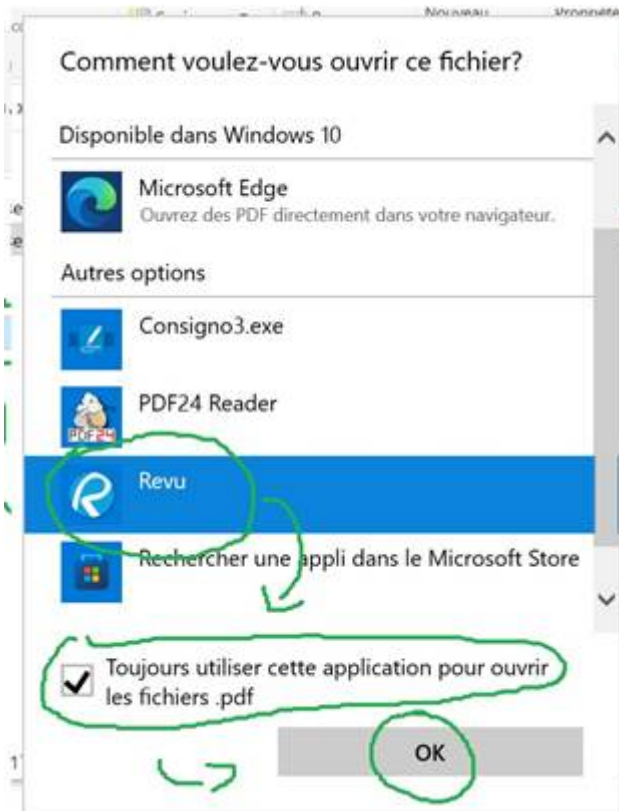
Comment voulez-vous ouvrir ce fichier?

Disponible dans Windows 10

Microsoft Edge
Ouvrez des PDF directement dans votre navigateur.

Autres options

Consigno3.exe

PDF24 Reader

Revu

Rechercher une appli dans le Microsoft Store

Toujours utiliser cette application pour ouvrir les fichiers .pdf

OK